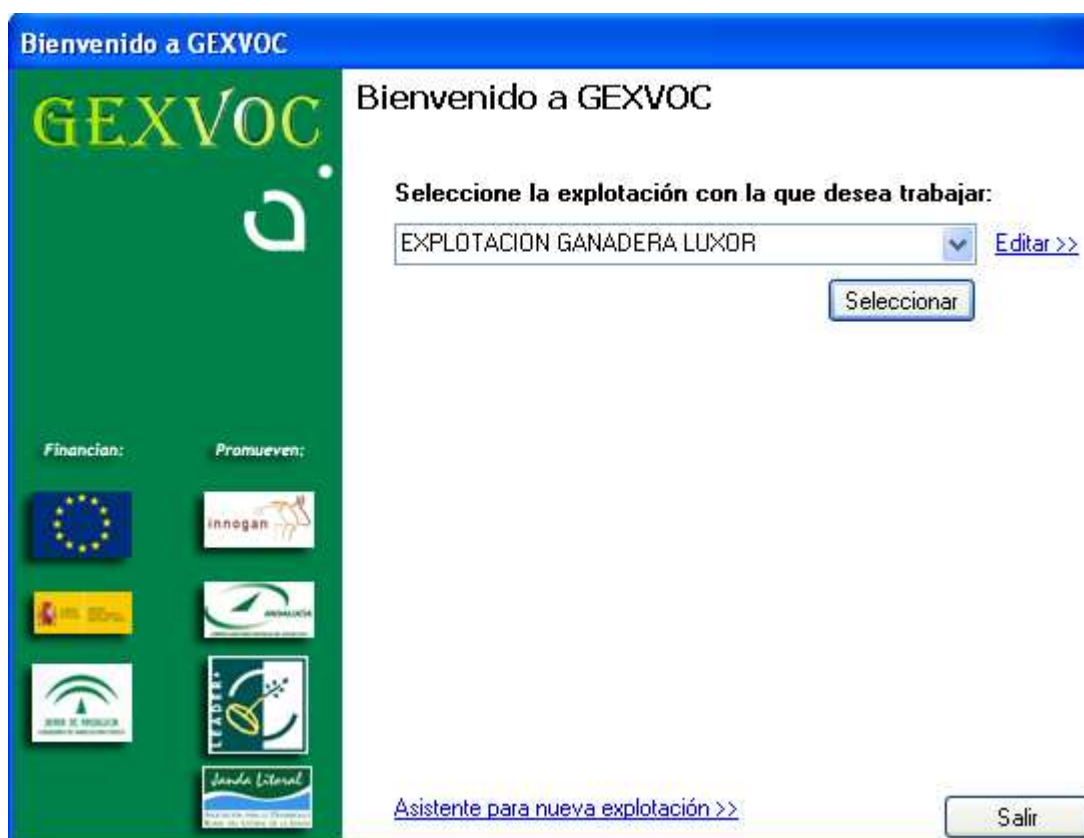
Bienvenido a GEXVOC

GEXVOC

Financian:

Promueven:

innogan

ANDALUCIA

JUNTA DE ANDALUCIA

LEADER+

Janda Litoral

Bienvenido a GEXVOC

Seleccione la explotación con la que desea trabajar:

EXPLOTACION GANADERA LUXOR

Editar >>

Seleccionar

Asistente para nueva explotación >>

Salir